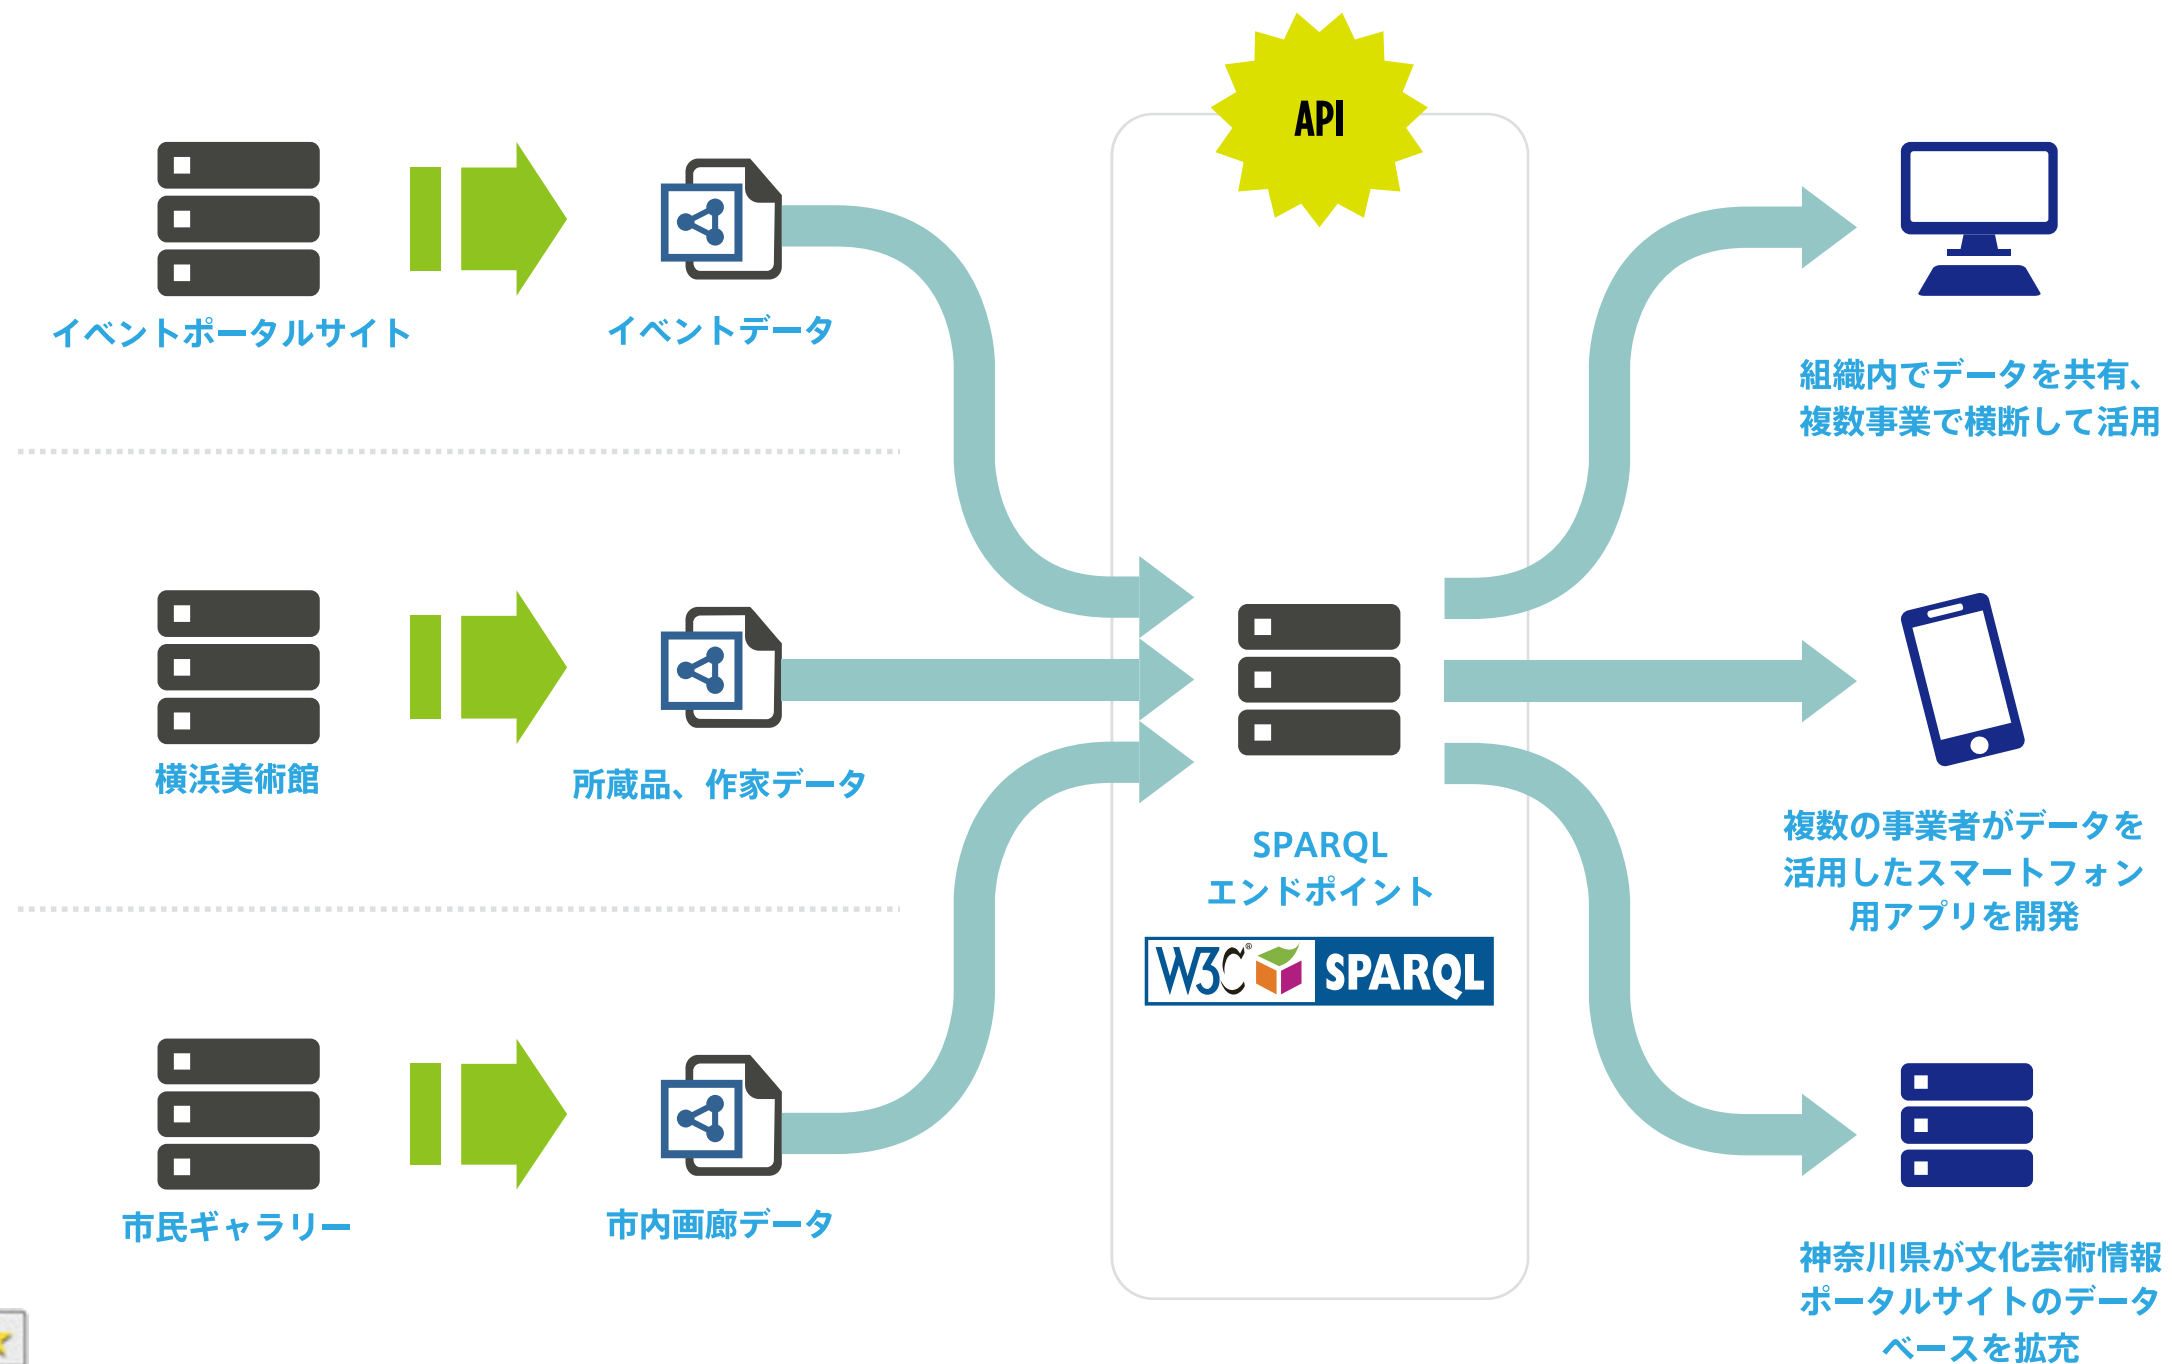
API

イベントポータルサイト

イベントデータ

組織内でデータを共有、複数事業で横断して活用

横浜美術館

所蔵品、作家データ

SPARQL エンドポイント

W3C SPARQL

複数の事業者がデータを活用したスマートフォン用アプリを開発

市民ギャラリー

市内画廊データ

神奈川県が文化芸術情報ポータルサイトのデータベースを拡充